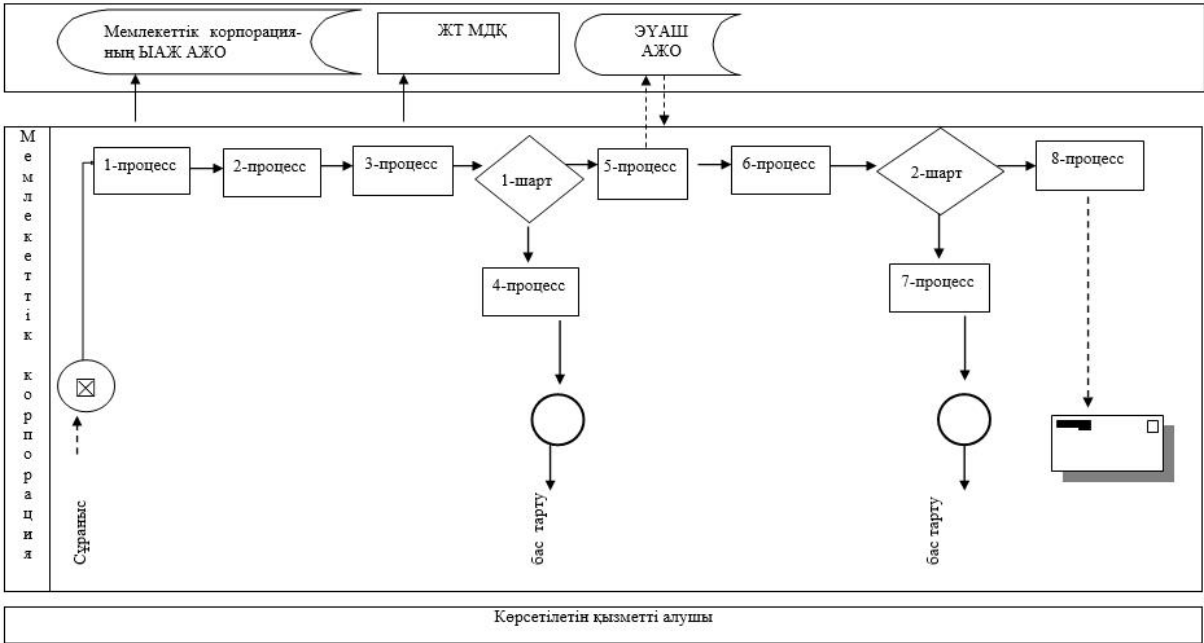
Мемлекеттік корпорацияның ЫАЖ АЖО

ЖТ МДҚ

ЭҮАШ АЖО

Мемлекеттік корпорация

1-процесс

2-процесс

3-процесс

1-шарт

5-процесс

6-процесс

2-шарт

8-процесс

4-процесс

7-процесс

Сұраныс

бас тарту

бас тарту

Көрсетілетін қызметті алушы